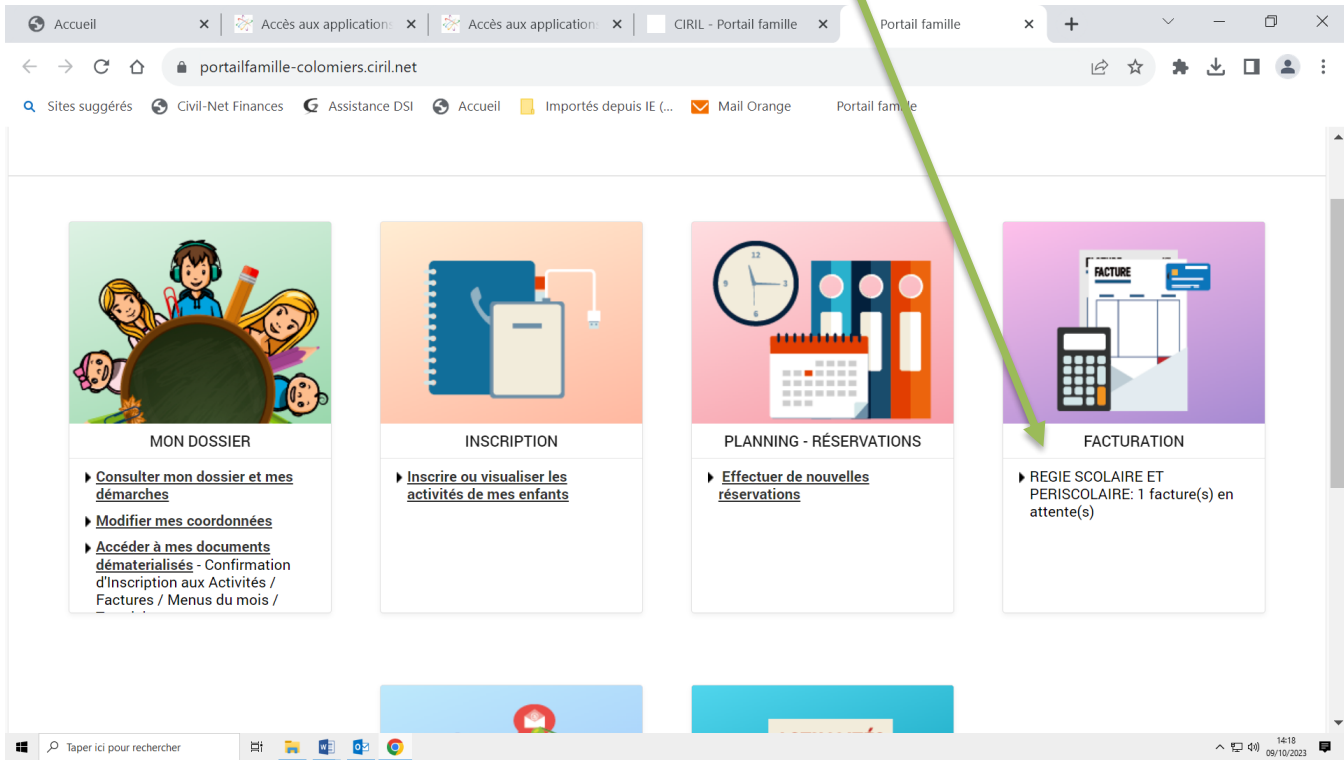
Accueil | Accès aux applications | Accès aux applications | CIRIL - Portail famille | Portail famille

portailfamille-colomiers.ciril.net

Sites suggérés | Civil-Net Finances | Assistance DSI | Accueil | Importés depuis IE (... | Mail Orange | Portail famille

MON DOSSIER

Consulter mon dossier et mes démarches

Modifier mes coordonnées

Accéder à mes documents dématerialisés - Confirmation d'Inscription aux Activités / Factures / Menus du mois / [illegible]

INSCRIPTION

Inscrire ou visualiser les activités de mes enfants

PLANNING - RÉSERVATIONS

Effectuer de nouvelles réservations

FACTURE

FACTURATION

REGIE SCOLAIRE ET PERISCOLAIRE: 1 facture(s) en attente(s)

Taper ici pour rechercher

14:18
09/10/2023